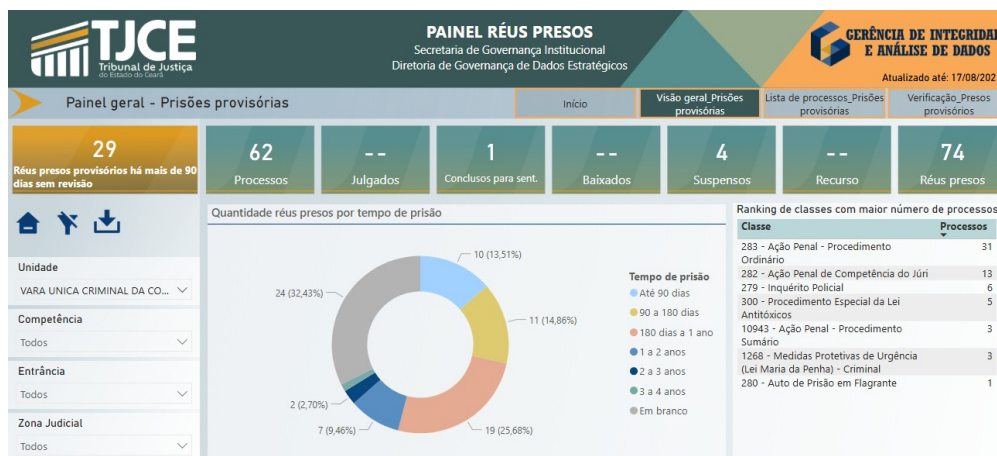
TJCE Tribunal de Justiça do Estado do Ceará

PAINEL RÉUS PRESOS
Secretaria de Governança Institucional
Diretoria de Governança de Dados Estratégicos

GERÊNCIA DE INTEGRIDAD E ANÁLISE DE DADOS
Atualizado até: 17/08/202

Painel geral - Prisões provisórias

Início | Visão geral_Prisões provisórias | Lista de processos_Prisões provisórias | Verificação_Presos provisórios

29
Réus presos provisórios há mais de 90 dias sem revisão

62
Processos

--
Julgados

1
Conclusos para sent.

--
Baixados

4
Suspensos

--
Recurso

74
Réus presos

Unidade
VARA UNICA CRIMINAL DA CO...

Competência
Todos

Entrância
Todos

Zona Judicial
Todos

Quantidade réus presos por tempo de prisão

10 (13,51%)
11 (14,86%)
19 (25,68%)
7 (9,46%)
2 (2,70%)
24 (32,43%)

Tempo de prisão
Até 90 dias
90 a 180 dias
180 dias a 1 ano
1 a 2 anos
2 a 3 anos
3 a 4 anos
Em branco

Ranking de classes com maior número de processos

| Classe | Processos |
|---|---|
| 283 - Ação Penal - Procedimento Ordinário | 31 |
| 282 - Ação Penal de Competência do Júri | 13 |
| 279 - Inquérito Policial | 6 |
| 300 - Procedimento Especial da Lei Antitóxicos | 5 |
| 10943 - Ação Penal - Procedimento Sumário | 3 |
| 1268 - Medidas Protetivas de Urgência (Lei Maria da Penha) - Criminal | 3 |
| 280 - Auto de Prisão em Flagrante | 1 |